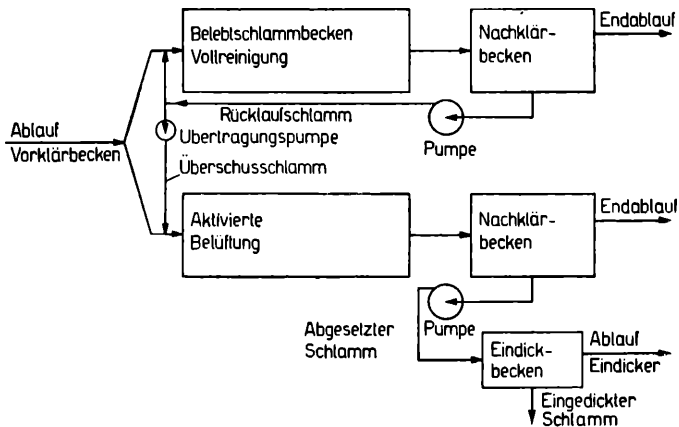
Belebtschlammbecken Vollreinigung

Nachklärbecken

Endablauf

Rücklaufschlamm

Ablauf Vorklärbecken

Übertragungspumpe

Pumpe

Überschusschlamm

Aktivierte Belüftung

Nachklärbecken

Endablauf

Pumpe

Abgesetzter Schlamm

Eindickbecken

Ablauf Eindicker

Eingedickter Schlamm